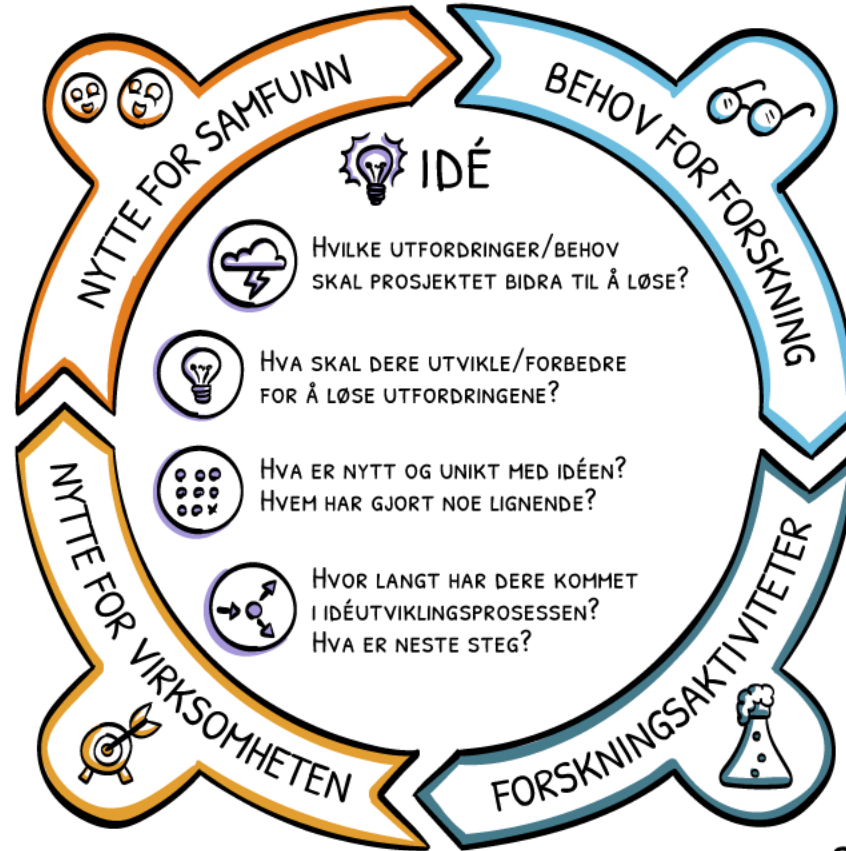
NYTTE FOR SAMFUNN

BEHOV FOR FORSKNING

IDÉ

HVILKE UTFORDRINGER/BEHOV SKAL PROSJEKTET BIDRA TIL Å LØSE?

HVA SKAL DERE UTVIKLE/FORBEDRE FOR Å LØSE UTFORDRINGENE?

HVA ER NYTT OG UNIKT MED IDÉEN? HVEM HAR GJORT NOE LIGNENDE?

HVOR LANGT HAR DERE KOMMET I IDÉUTVIKLINGSPROSESSEN? HVA ER NESTE STEG?

NYTTE FOR VIRKSOMHETEN

FORSKNINGSAKTIVITETER